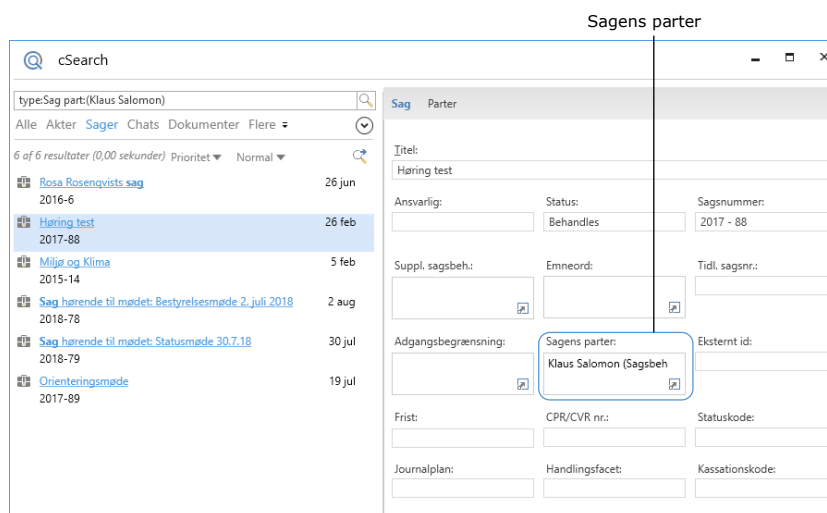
Sagens parter

cSearch

type:Sag part:(Klaus Salomon)

Alle Akter Sager Chats Dokumenter Flere

6 af 6 resultater (0,00 sekunder) Prioritet Normal

Rosa Rosenqvists sag 26 jun
2016-6

Høring test 26 feb
2017-88

Miljø og Klima 5 feb
2015-14

Sag hørende til mødet: Bestyrelsesmøde 2. juli 2018 2 aug
2018-78

Sag hørende til mødet: Statusmøde 30.7.18 30 jul
2018-79

Orienteringsmøde 19 jul
2017-89

Sag Parter

Titel:
Høring test

Ansvarlig:

Status:
Behandles

Sagsnummer:
2017 - 88

Suppl. sagsbeh.:

Emneord:

Tidl. sagsnr.:

Adgangsbegrænsning:

Sagens parter:
Klaus Salomon (Sagsbeh

Eksternt id:

Frist:

CPR/CVR nr.:

Statuskode:

Journalplan:

Handlingsfacet:

Kassationskode: